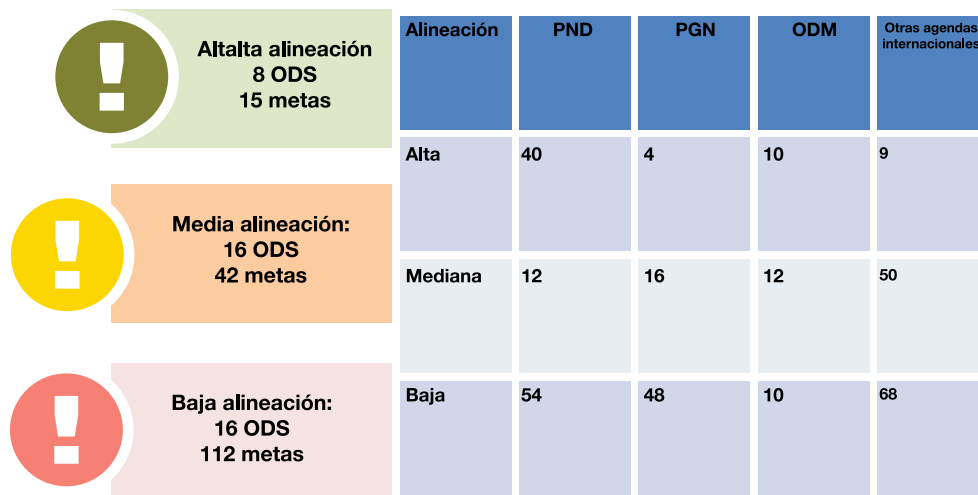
Altalta alineación
8 ODS
15 metas

Media alineación:
16 ODS
42 metas

Baja alineación:
16 ODS
112 metas

| Alineación | PND | PGN | ODM | Otras agendas internacionales |
|---|---|---|---|---|
| Alta | 40 | 4 | 10 | 9 |
| Mediana | 12 | 16 | 12 | 50 |
| Baja | 54 | 48 | 10 | 68 |